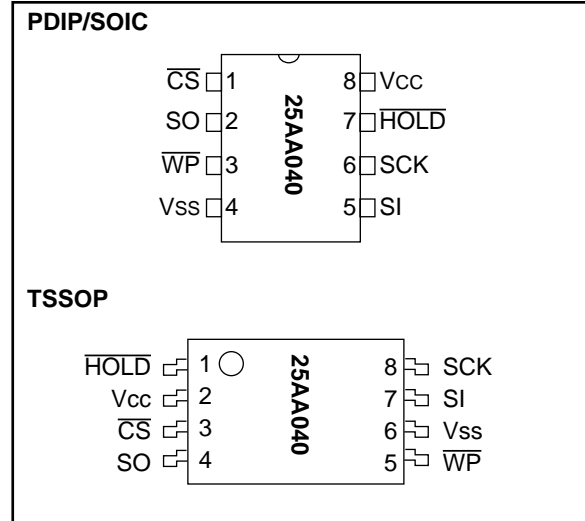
PDIP/SOIC

$\overline{CS}$ 1
SO 2
$\overline{WP}$ 3
Vss 4

25AA040

8 Vcc
7 $\overline{HOLD}$
6 SCK
5 SI

TSSOP

$\overline{HOLD}$ 1
Vcc 2
$\overline{CS}$ 3
SO 4

25AA040

8 SCK
7 SI
6 Vss
5 $\overline{WP}$